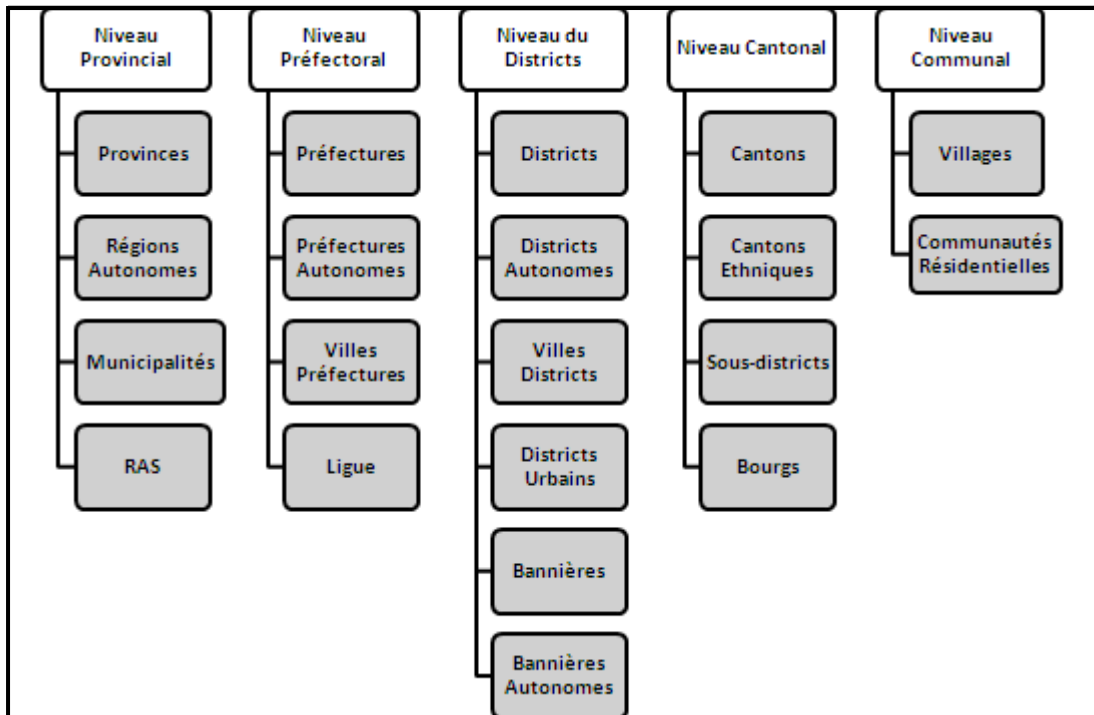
Niveau Provincial

Provinces

Régions Autonomes

Municipalités

RAS

Niveau Préfectoral

Préfectures

Préfectures Autonomes

Villes Préfectures

Ligue

Niveau du Districts

Districts

Districts Autonomes

Villes Districts

Districts Urbains

Bannières

Bannières Autonomes

Niveau Cantonal

Cantons

Cantons Ethniques

Sous-districts

Bourgs

Niveau Communal

Villages

Communautés Résidentielles